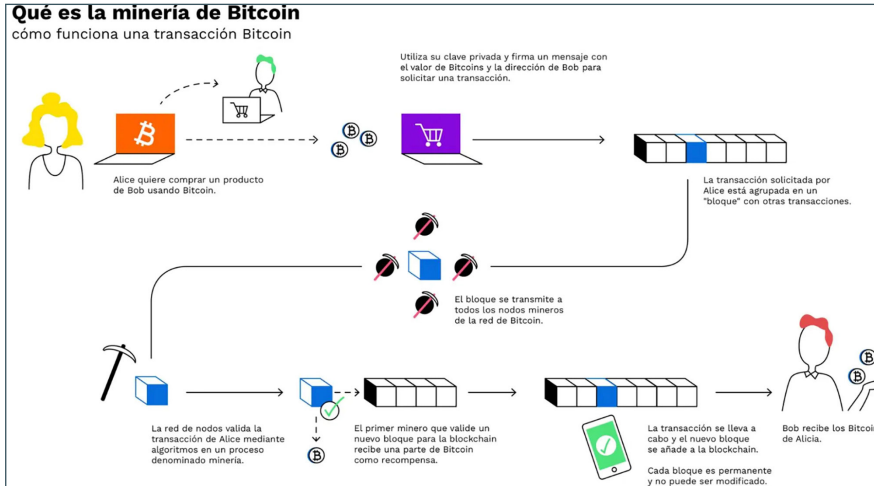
Qué es la minería de Bitcoin
cómo funciona una transacción Bitcoin

Alice quiere comprar un producto de Bob usando Bitcoin.

Utiliza su clave privada y firma un mensaje con el valor de Bitcoins y la dirección de Bob para solicitar una transacción.

La transacción solicitada por Alice está agrupada en un "bloque" con otras transacciones.

El bloque se transmite a todos los nodos mineros de la red de Bitcoin.

La red de nodos valida la transacción de Alice mediante algoritmos en un proceso denominado minería.

El primer minero que valide un nuevo bloque para la blockchain recibe una parte de Bitcoin como recompensa.

La transacción se lleva a cabo y el nuevo bloque se añade a la blockchain.

Cada bloque es permanente y no puede ser modificado.

Bob recibe los Bitcoi de Alicia.